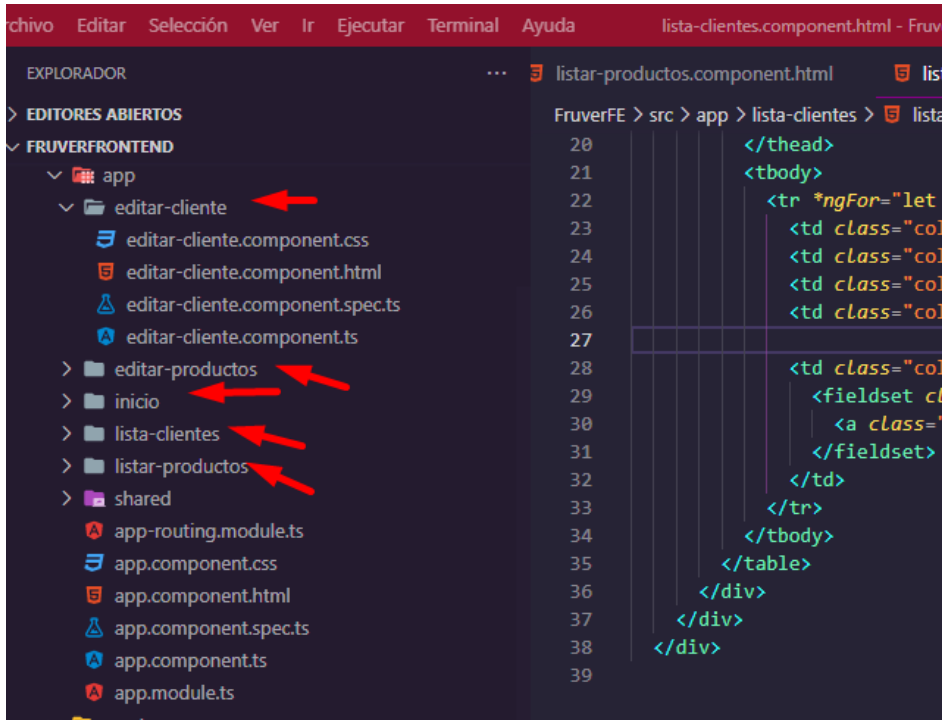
rchivo Editar Selección Ver Ir Ejecutar Terminal Ayuda lista-clientes.component.html - Fruv

EXPLORADOR ...
> EDITORES ABIERTOS
∨ FRUVERFRONTEND
∨ app
∨ editar-cliente
editar-cliente.component.css
editar-cliente.component.html
editar-cliente.component.spec.ts
editar-cliente.component.ts
> editar-productos
> inicio
> lista-clientes
> listar-productos
> shared
app-routing.module.ts
app.component.css
app.component.html
app.component.spec.ts
app.component.ts
app.module.ts

listar-productos.component.html lista

FruverFE > src > app > lista-clientes > lista

20 </thead>
21 <tbody>
22 <tr *ngFor="let
23 <td class="col
24 <td class="col
25 <td class="col
26 <td class="col
27
28 <td class="col
29 <fieldset cl
30 <a class="
31 </fieldset>
32 </td>
33 </tr>
34 </tbody>
35 </table>
36 </div>
37 </div>
38 </div>
39